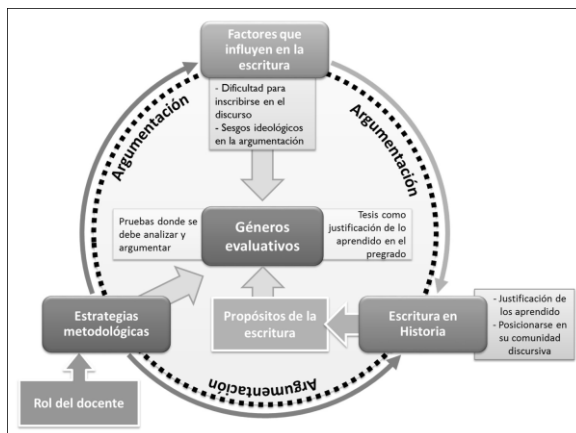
Factores que influyen en la escritura

- Dificultad para inscribirse en el discurso
- Sesgos ideológicos en la argumentación

Argumentación

Argumentación

Pruebas donde se debe analizar y argumentar

Géneros evaluativos

Tesis como justificación de lo aprendido en el pregrado

Estrategias metodológicas

Propósitos de la escritura

Escritura en Historia

- Justificación de los aprendido
- Posicionarse en su comunidad discursiva

Argumentación

Rol del docente